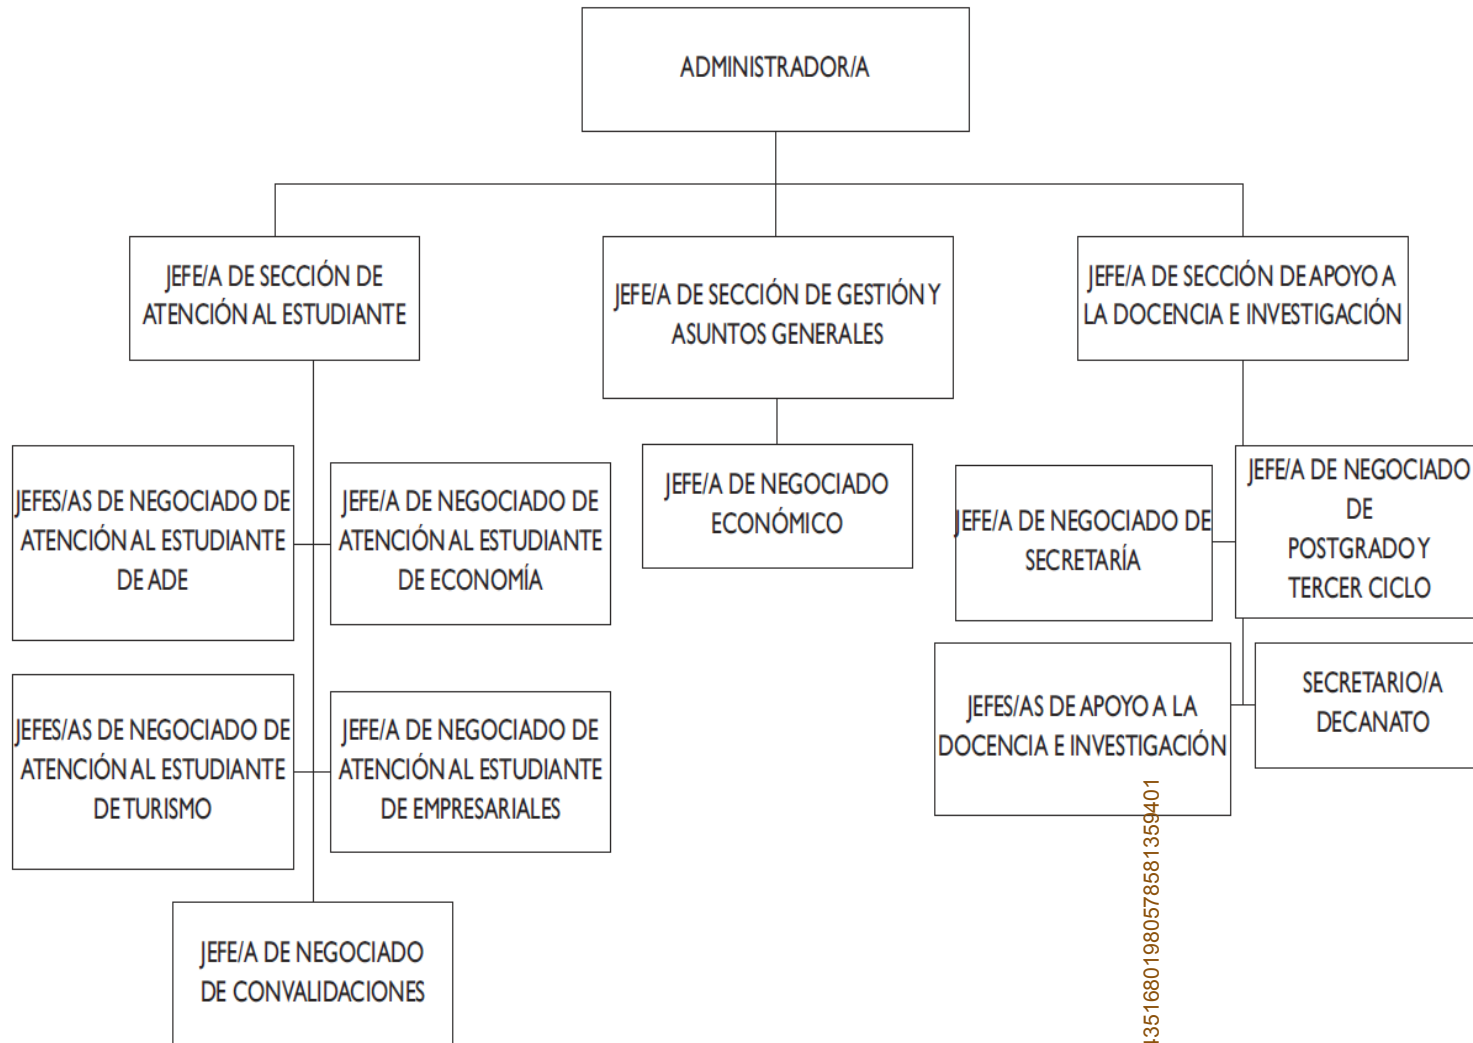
ADMINISTRADOR/A

JEFE/A DE SECCIÓN DE ATENCIÓN AL ESTUDIANTE

JEFE/A DE SECCIÓN DE GESTIÓN Y ASUNTOS GENERALES

JEFE/A DE SECCIÓN DE APOYO A LA DOCENCIA E INVESTIGACIÓN

JEFES/AS DE NEGOCIADO DE ATENCIÓN AL ESTUDIANTE DE ADE

JEFE/A DE NEGOCIADO DE ATENCIÓN AL ESTUDIANTE DE ECONOMÍA

JEFE/A DE NEGOCIADO ECONÓMICO

JEFE/A DE NEGOCIADO DE SECRETARÍA

JEFE/A DE NEGOCIADO DE POSTGRADO Y TERCER CICLO

JEFES/AS DE NEGOCIADO DE ATENCIÓN AL ESTUDIANTE DE TURISMO

JEFE/A DE NEGOCIADO DE ATENCIÓN AL ESTUDIANTE DE EMPRESARIALES

JEFES/AS DE APOYO A LA DOCENCIA E INVESTIGACIÓN

SECRETARIO/A DECANATO

JEFE/A DE NEGOCIADO DE CONVALIDACIONES

435168019805785813594​01